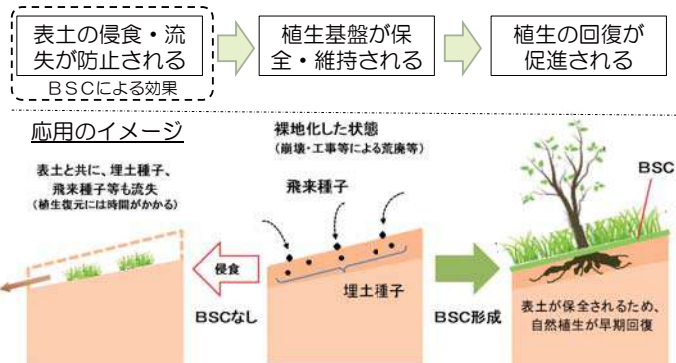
表土の侵食・流失が防止される

ＢＳＣによる効果

植生基盤が保全・維持される

植生の回復が促進される

応用のイメージ

裸地化した状態
（崩壊・工事等による荒廃等）

表土と共に、埋土種子、飛来種子等も流失
（植生復元には時間がかかる）

飛来種子

BSC

侵食

埋土種子

BSCなし

BSC形成

表土が保全されるため、自然植生が早期回復